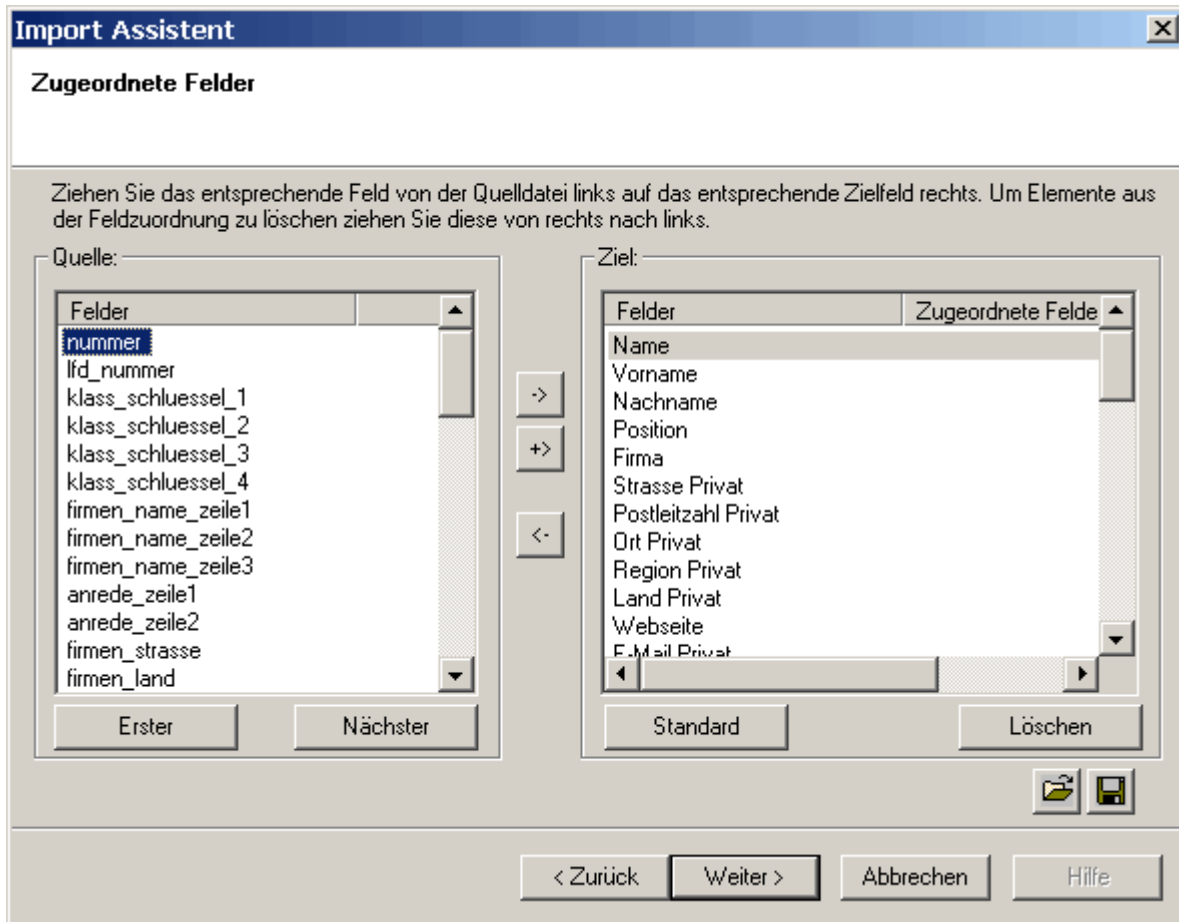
Import Assistent

Zugeordnete Felder

Ziehen Sie das entsprechende Feld von der Quelldatei links auf das entsprechende Zielfeld rechts. Um Elemente aus der Feldzuordnung zu löschen ziehen Sie diese von rechts nach links.

Quelle:

| Felder | |
|---|---|
| nummer | |
| lfd_nummer | |
| klass_schluessel_1 | |
| klass_schluessel_2 | |
| klass_schluessel_3 | |
| klass_schluessel_4 | |
| firmen_name_zeile1 | |
| firmen_name_zeile2 | |
| firmen_name_zeile3 | |
| anrede_zeile1 | |
| anrede_zeile2 | |
| firmen_strasse | |
| firmen_land | |

Erster
Nächster

->
+>
<-

Ziel:

| Felder | Zugeordnete Felde |
|---|---|
| Name | |
| Vorname | |
| Nachname | |
| Position | |
| Firma | |
| Strasse Privat | |
| Postleitzahl Privat | |
| Ort Privat | |
| Region Privat | |
| Land Privat | |
| Webseite | |
| E-Mail Privat | |

Standard
Löschen

< Zurück
Weiter >
Abbrechen
Hilfe